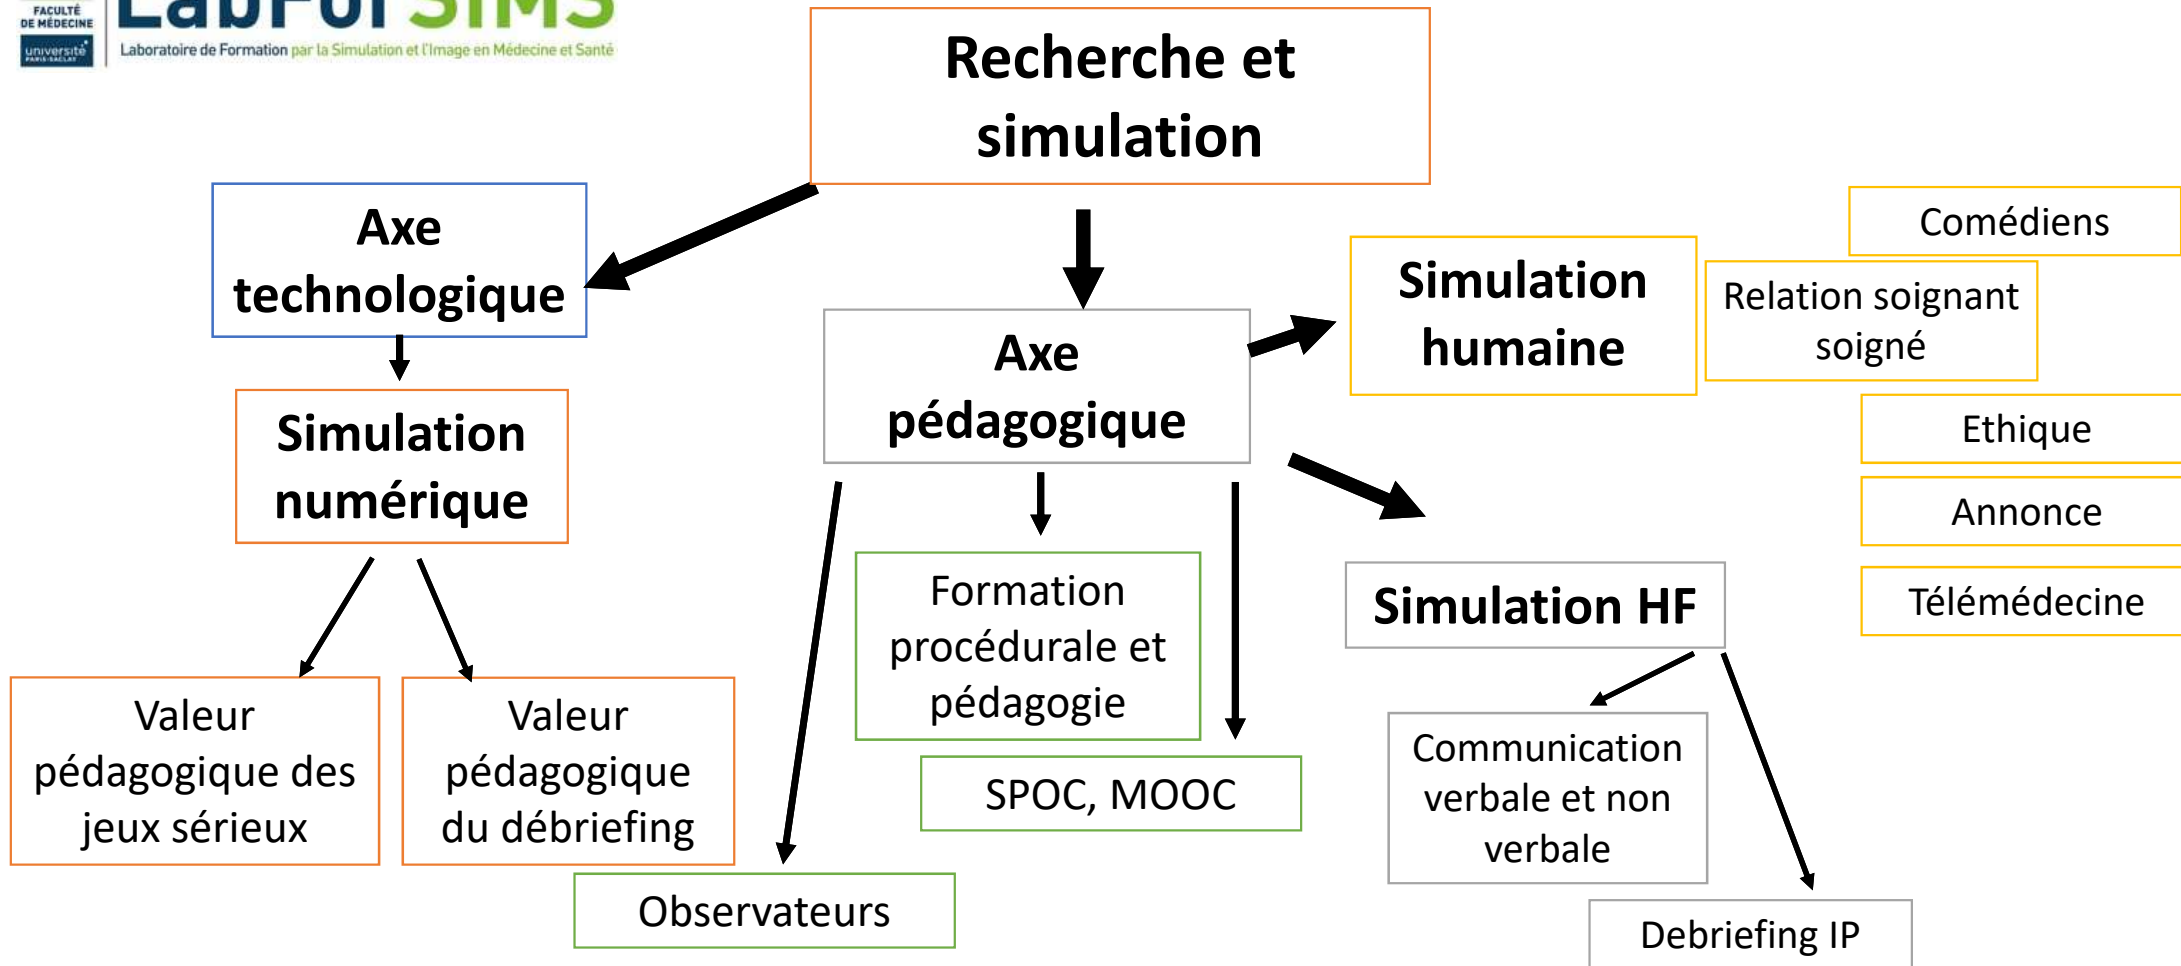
FACULTÉ DE MÉDECINE
université PARIS-SACLAY
LabForSIMS
Laboratoire de Formation par la Simulation et l'Image en Médecine et Santé

Recherche et simulation

Axe technologique

Simulation numérique

Valeur pédagogique des jeux sérieux

Valeur pédagogique du débriefing

Axe pédagogique

Formation procédurale et pédagogie

SPOC, MOOC

Observateurs

Simulation humaine

Comédiens

Relation soignant soigné

Ethique

Annonce

Télémédecine

Simulation HF

Communication verbale et non verbale

Debriefing IP